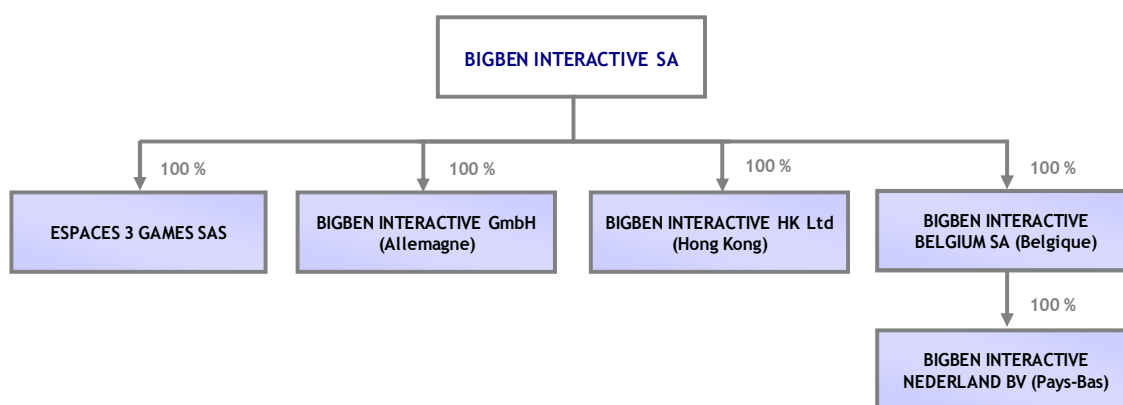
BIGBEN INTERACTIVE SA

100 %

ESPACES 3 GAMES SAS

100 %

BIGBEN INTERACTIVE GmbH (Allemagne)

100 %

BIGBEN INTERACTIVE HK Ltd (Hong Kong)

100 %

BIGBEN INTERACTIVE BELGIUM SA (Belgique)

100 %

BIGBEN INTERACTIVE NEDERLAND BV (Pays-Bas)